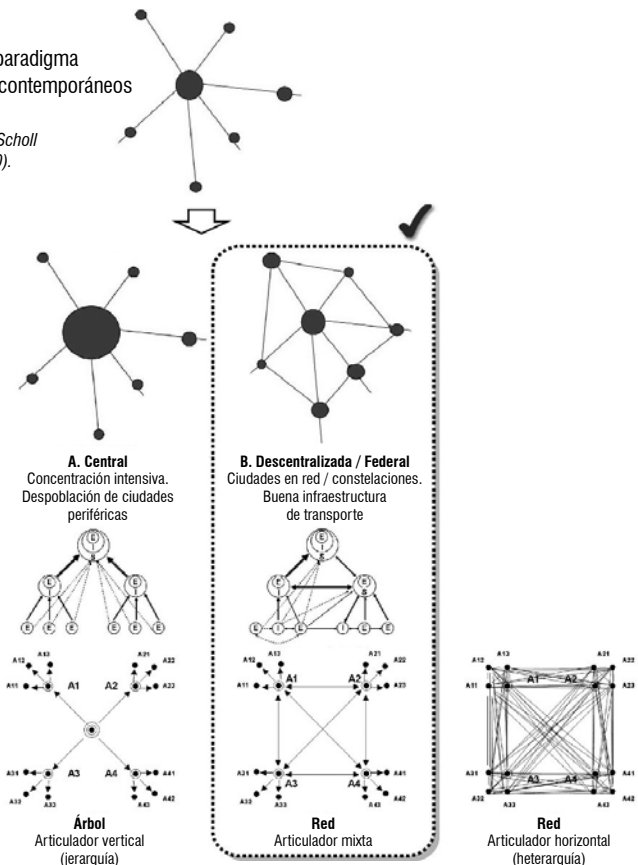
paradigma contemporáneos

Scholl
)).

A. Central
Concentración intensiva. Despoblación de ciudades periféricas

B. Descentralizada / Federal
Ciudades en red / constelaciones. Buena infraestructura de transporte

E
I
I
E
E
E
E
E
E

E
I
I
E
E
I
I
E
E

A13
A12
A11
A1
A21
A22
A23
A2
A31
A32
A33
A3
A4
A41
A42
A43

Árbol
Articulador vertical (jerarquía)

A13
A12
A11
A1
A21
A22
A23
A2
A31
A32
A33
A3
A4
A41
A42
A43

Red
Articulador mixta

A13
A12
A11
A1
A21
A22
A23
A2
A31
A32
A33
A3
A4
A41
A42
A43

Red
Articulador horizontal (heterarquía)